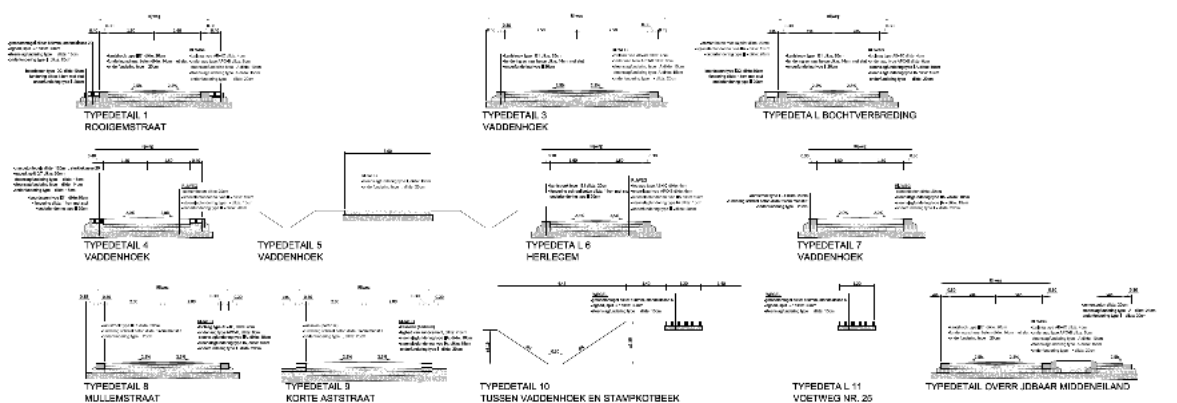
TYPEDETAIL 1
ROOIGEMSTRAAT

TYPEDETAIL 3
VADDENHOEK

TYPEDETAIL BOCHTVERBREDING

TYPEDETAIL 4
VADDENHOEK

TYPEDETAIL 5
VADDENHOEK

TYPEDETAIL 6
HERLEGEM

TYPEDETAIL 7
VADDENHOEK

TYPEDETAIL 8
MULLEMSTRAAT

TYPEDETAIL 9
KORTE ASTSTRAAT

TYPEDETAIL 10
TUSSEN VADDENHOEK EN STAMPKOTBEEK

TYPEDETAIL 11
VOETWEG NR. 26

TYPEDETAIL OVERRIJDBAAR MIDDENEILAND

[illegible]